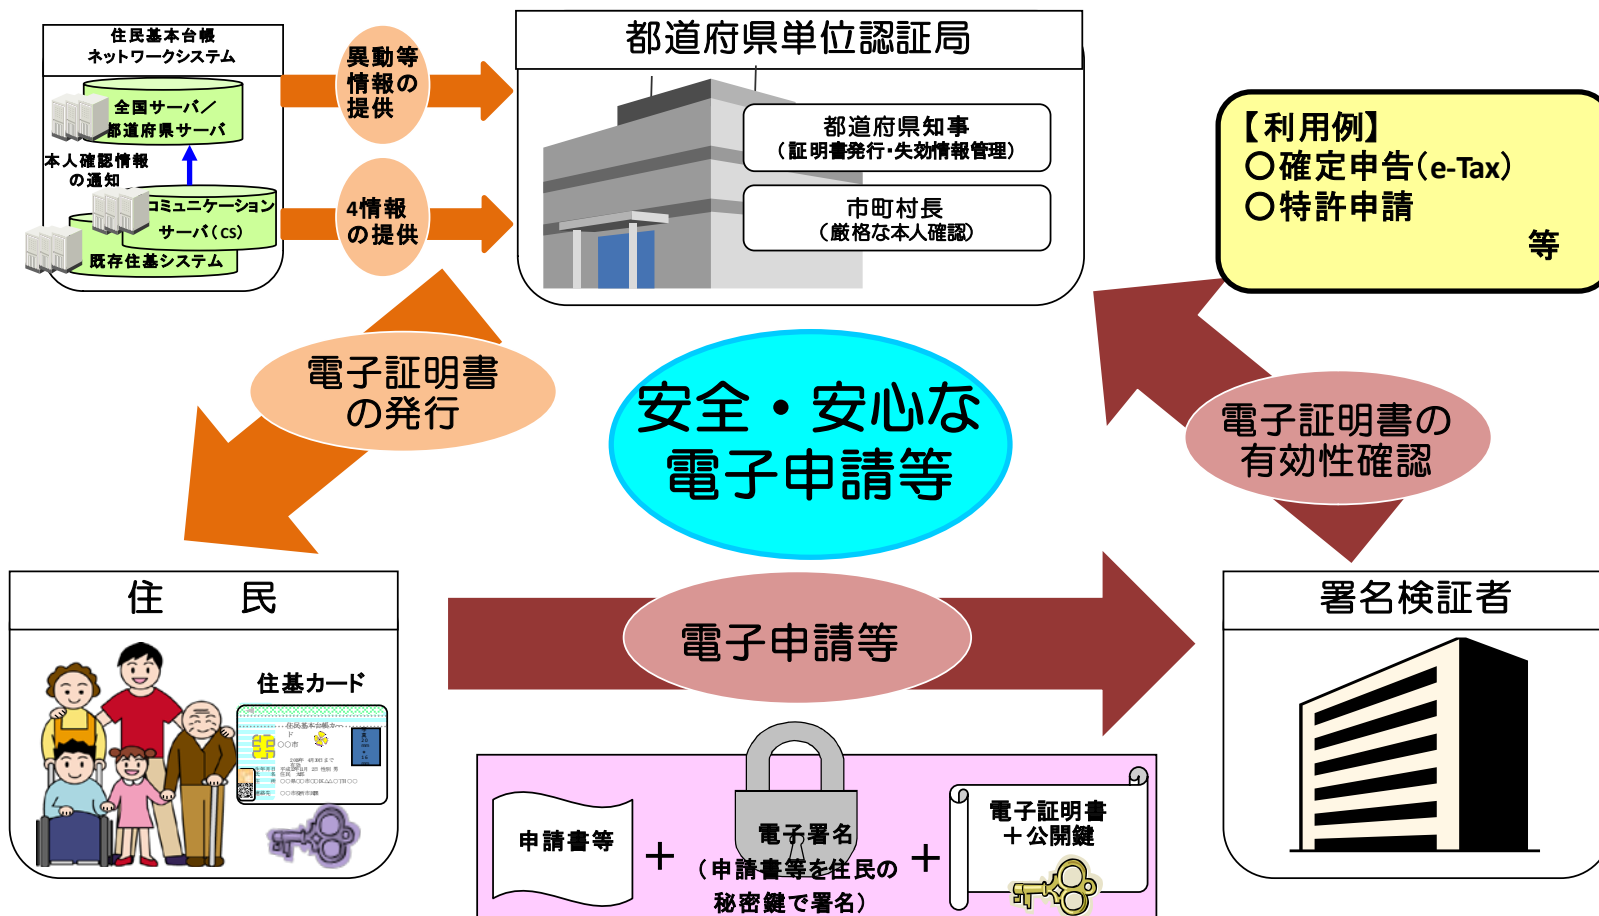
住民基本台帳
ネットワークシステム

全国サーバ／
都道府県サーバ

本人確認情報
の通知

コミュニケーション
サーバ(cs)

既存住基システム

異動等
情報の
提供

4情報
の提供

都道府県単位認証局

都道府県知事
（証明書発行・失効情報管理）

市町村長
（厳格な本人確認）

【利用例】
○確定申告(e-Tax)
○特許申請
等

電子証明書
の発行

安全・安心な
電子申請等

電子証明書の
有効性確認

住　　民

住基カード

電子申請等

署名検証者

申請書等

＋

電子署名
（申請書等を住民の
秘密鍵で署名）

＋

電子証明書
＋公開鍵